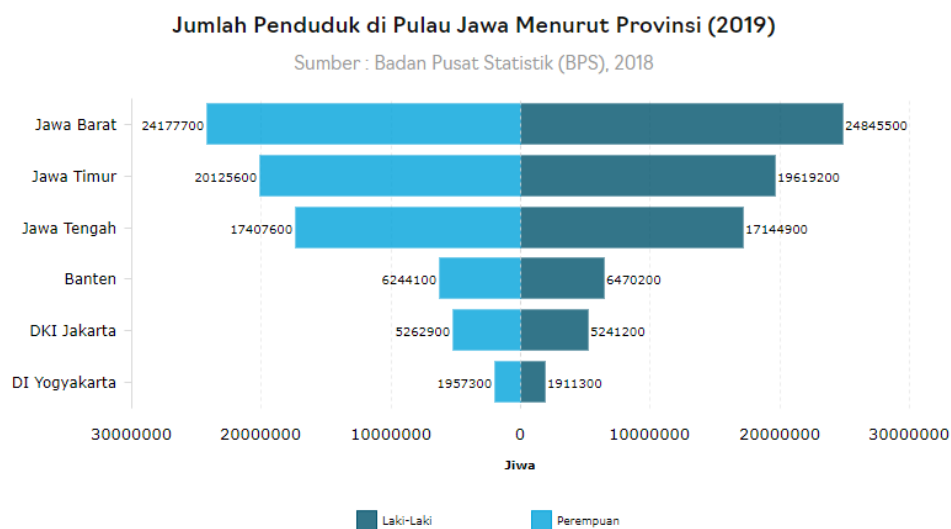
Jumlah Penduduk di Pulau Jawa Menurut Provinsi (2019)

Sumber : Badan Pusat Statistik (BPS), 2018

Jawa Barat 24177700 24845500
Jawa Timur 20125600 19619200
Jawa Tengah 17407600 17144900
Banten 6244100 6470200
DKI Jakarta 5262900 5241200
DI Yogyakarta 1957300 1911300

30000000 20000000 10000000 0 10000000 20000000 30000000

Jiwa

Laki-Laki Perempuan